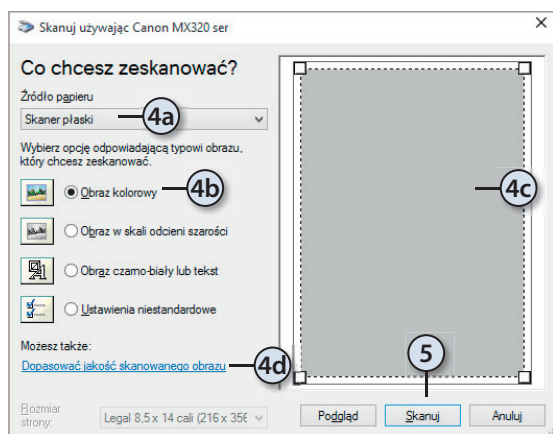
Skanuj używając Canon MX320 ser

Co chcesz zeskanować?

Źródło papieru

Skaner płaski

4a

Wybierz opcję odpowiadającą typowi obrazu, który chcesz zeskanować.

Obraz kolorowy

4b

Obraz w skali odcieni szarości

Obraz czarno-biały lub tekst

Ustawienia niestandardowe

Możesz także:

Dopasować jakość skanowanego obrazu

4d

4c

5

Rozmiar strony:

Legal 8,5 x 14 cali (216 x 35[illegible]

Podgląd

Skanuj

Anuluj